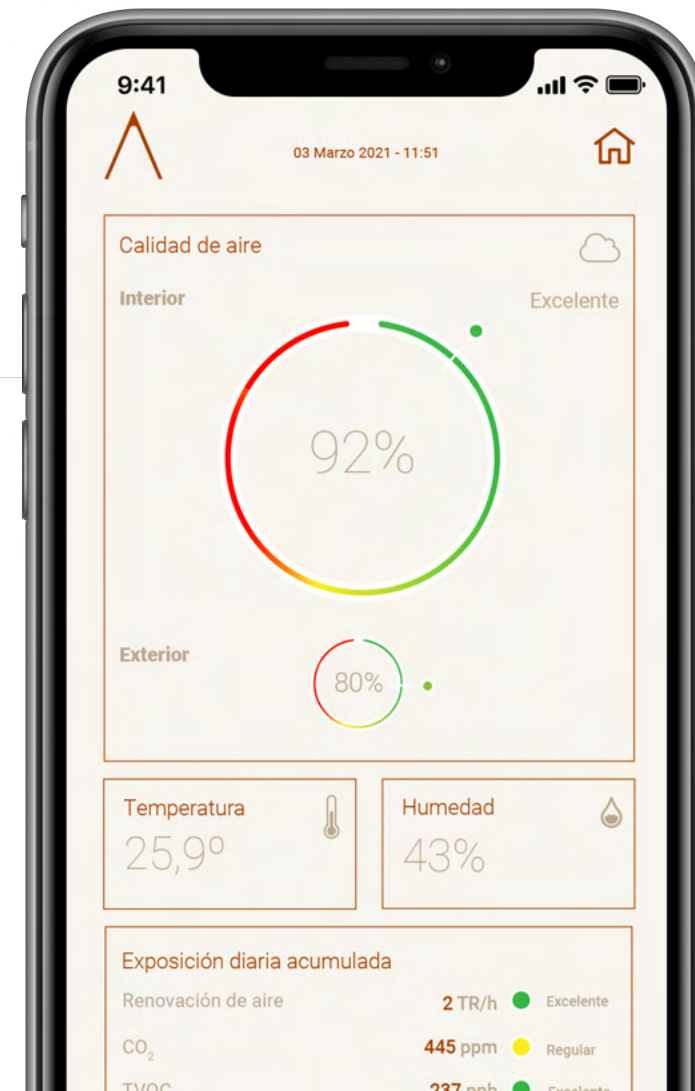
9:41

03 Marzo 2021 - 11:51

Calidad de aire

Interior

Excelente

92%

Exterior

80%

Temperatura

25,9º

Humedad

43%

Exposición diaria acumulada

Renovación de aire 2 TR/h Excelente

$CO_2$ 445 ppm Regular

TVOC 237 ppb Excelente